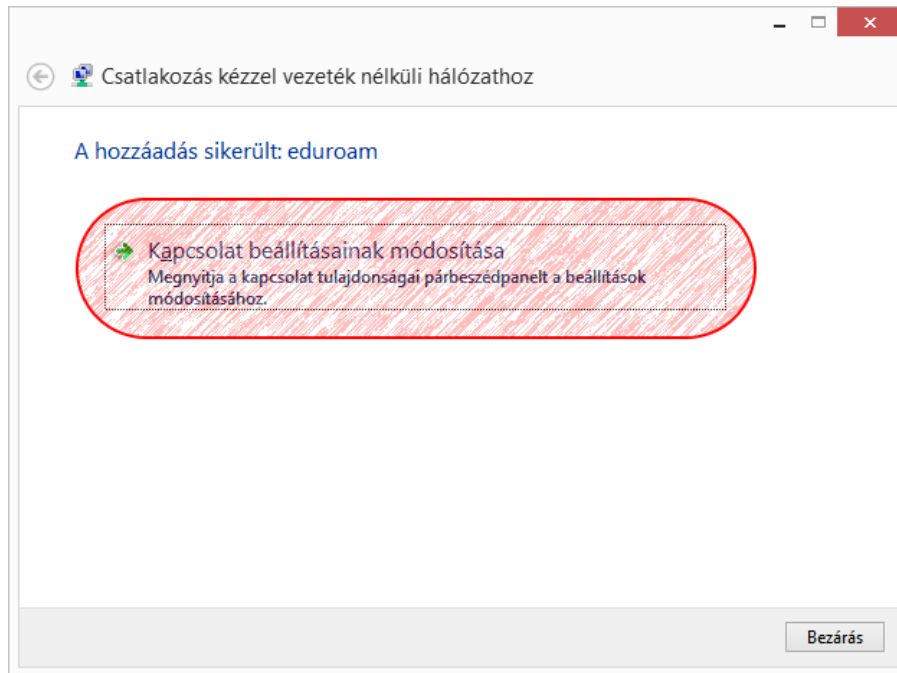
Csatlakozás kézzel vezeték nélküli hálózathoz

A hozzáadás sikerült: eduroam

Kapcsolat beállításainak módosítása
Megnyitja a kapcsolat tulajdonságai párbeszédpanelt a beállítások módosításához.

Bezárás